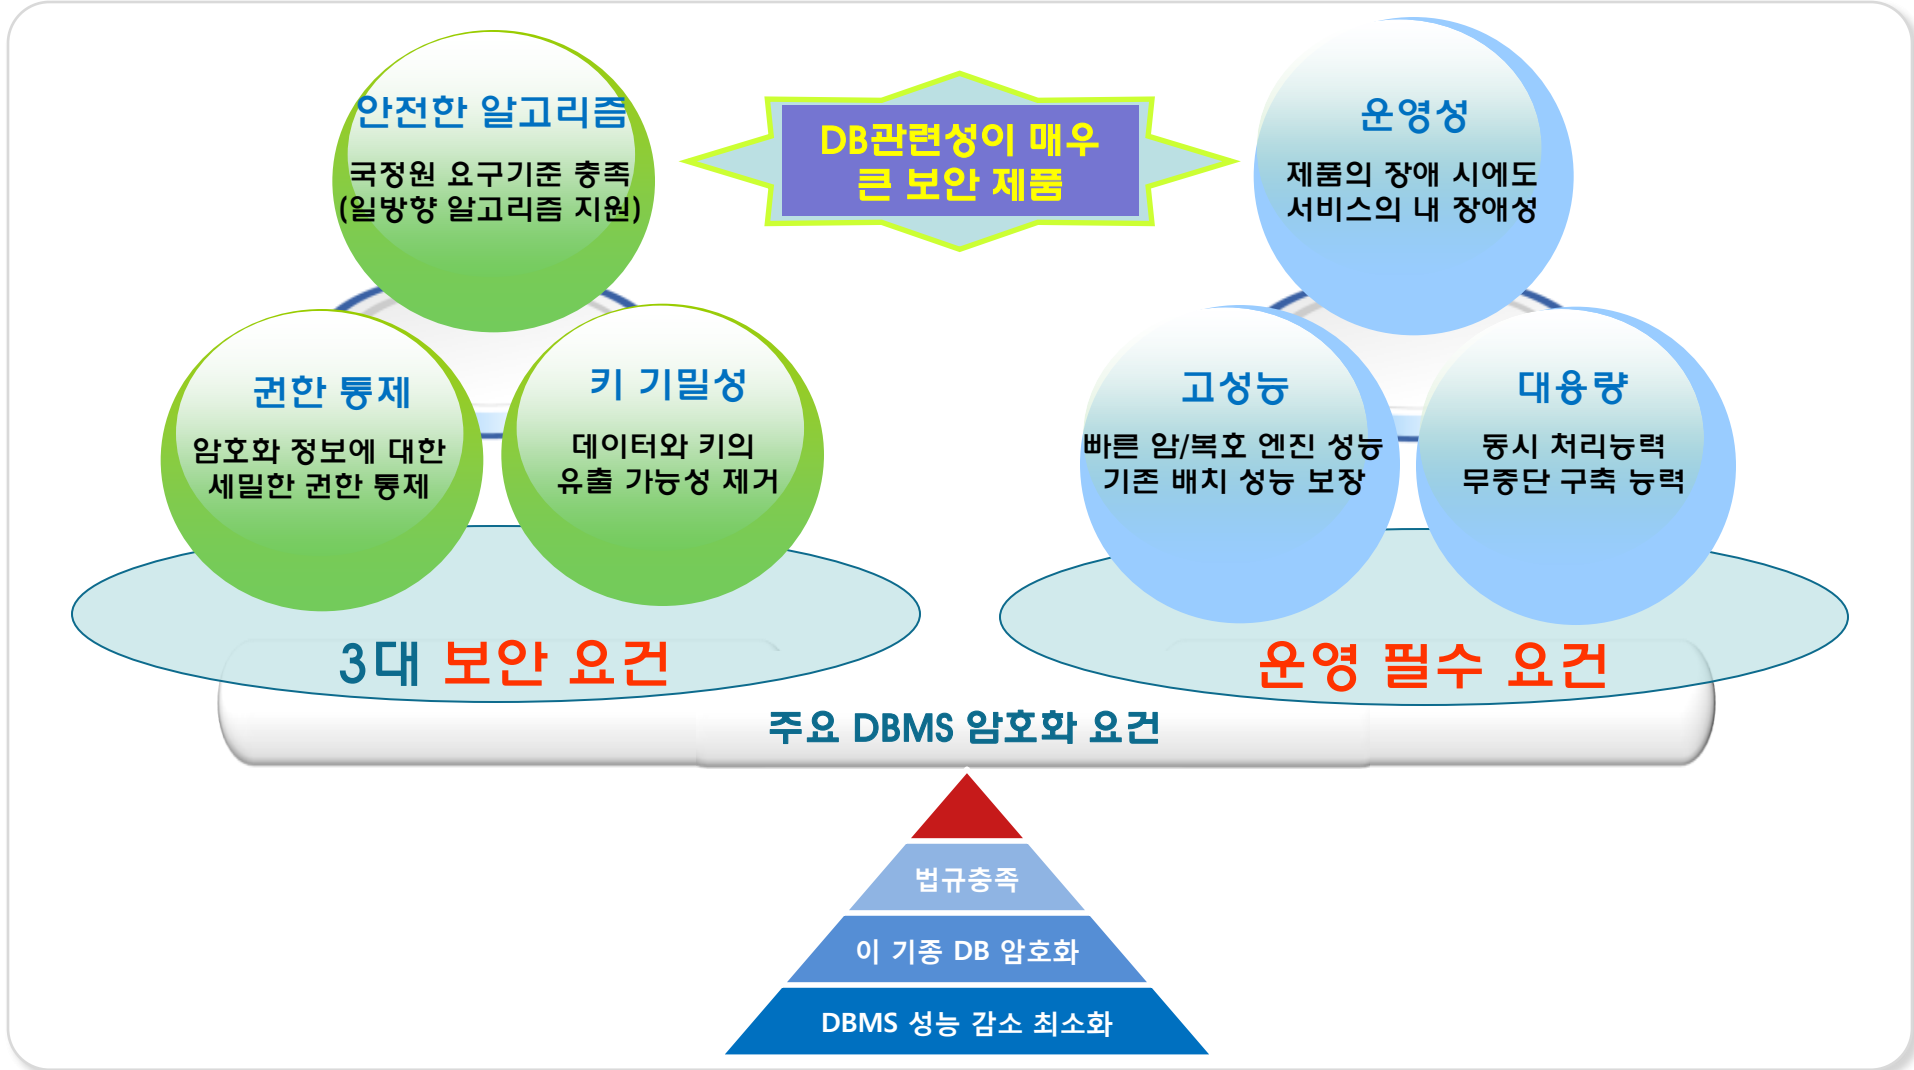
안전한 알고리즘
국정원 요구기준 충족
(일방향 알고리즘 지원)

DB관련성이 매우 큰 보안 제품

운영성
제품의 장애 시에도 서비스의 내 장애성

권한 통제
암호화 정보에 대한 세밀한 권한 통제

키 기밀성
데이터와 키의 유출 가능성 제거

고성능
빠른 암/복호 엔진 성능 기존 배치 성능 보장

대용량
동시 처리능력 무중단 구축 능력

3대 보안 요건

운영 필수 요건

주요 DBMS 암호화 요건

법규충족
이 기종 DB 암호화
DBMS 성능 감소 최소화